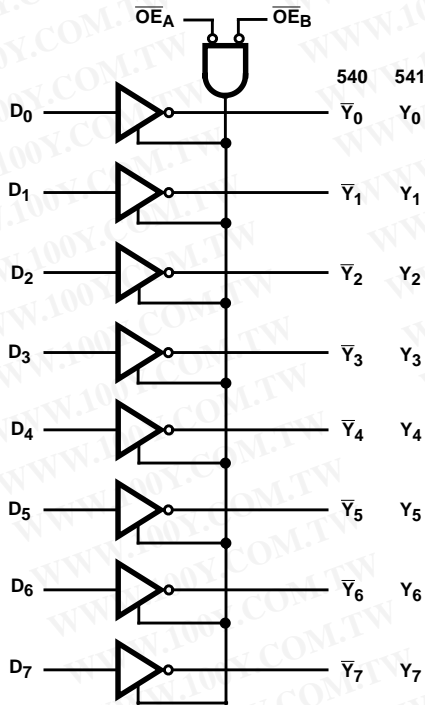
$\overline{OE}_A$ $\overline{OE}_B$

540 541

$D_0$ $\overline{Y}_0$ $Y_0$

$D_1$ $\overline{Y}_1$ $Y_1$

$D_2$ $\overline{Y}_2$ $Y_2$

$D_3$ $\overline{Y}_3$ $Y_3$

$D_4$ $\overline{Y}_4$ $Y_4$

$D_5$ $\overline{Y}_5$ $Y_5$

$D_6$ $\overline{Y}_6$ $Y_6$

$D_7$ $\overline{Y}_7$ $Y_7$

WWW.100Y.COM.TW